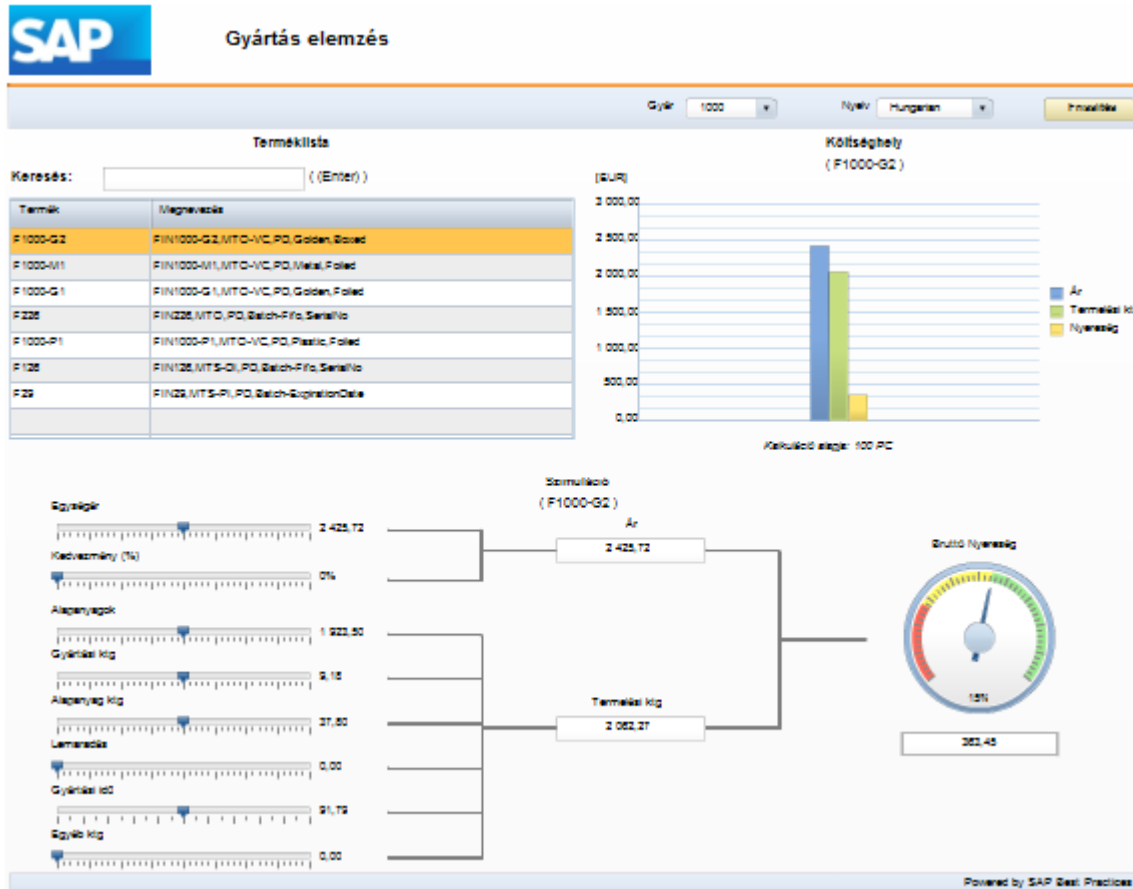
SAP

Gyártás elemzés

Gyár 1000 Nyelv Hungarian Frissítés

Terméklista

Keresés: ( (Enter) )

| Termék | Megnevezés |
|---|---|
| F1000-G2 | FIN1000-G2,MTO-VC,PD,Golden,Boxed |
| F1000-M1 | FIN1000-M1,MTO-VC,PD,Metal,Foiled |
| F1000-G1 | FIN1000-G1,MTO-VC,PD,Golden,Foiled |
| F226 | FIN226,MTO,PD,Batch-Fifo,SerialNo |
| F1000-P1 | FIN1000-P1,MTO-VC,PD,Plastic,Foiled |
| F126 | FIN126,MTS-DI,PD,Batch-Fifo,SerialNo |
| F29 | FIN29,MTS-PI,PD,Batch-ExpirationDate |

Költséghely
( F1000-G2 )

[EUR]
3 000,00
2 500,00
2 000,00
1 500,00
1 000,00
500,00
0,00

Ár
Termelési k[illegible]
Nyereség

Kalkuláció alapja: 100 PC

Szimuláció
( F1000-G2 )

Egységár
2 425,72
Kedvezmény (%)
0%
Alapanyagok
1 922,50
Gyártási ktg
9,15
Alapanyag ktg
37,50
Leírás
0,00
Gyártási idő
91,79
Egyéb ktg
0,00

Ár
2 425,72

Termelési ktg
2 062,27

Bruttó Nyereség
15%
363,45

Powered by SAP Best Practices